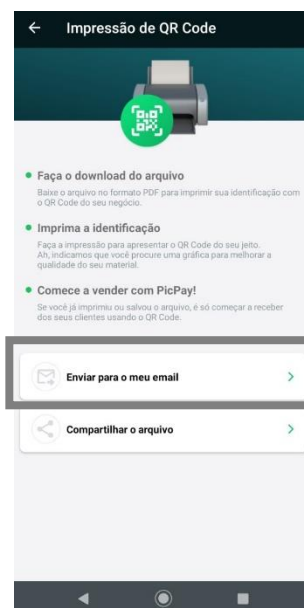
Impressão de QR Code

• Faça o download do arquivo
Baixe o arquivo no formato PDF para imprimir sua identificação com o QR Code do seu negócio.

• Imprima a identificação
Faça a impressão para apresentar o QR Code do seu jeito. Ah, indicamos que você procure uma gráfica para melhorar a qualidade do seu material.

• Comece a vender com PicPay!
Se você já imprimiu ou salvou o arquivo, é só começar a receber dos seus clientes usando o QR Code.

Enviar para o meu email

Compartilhar o arquivo